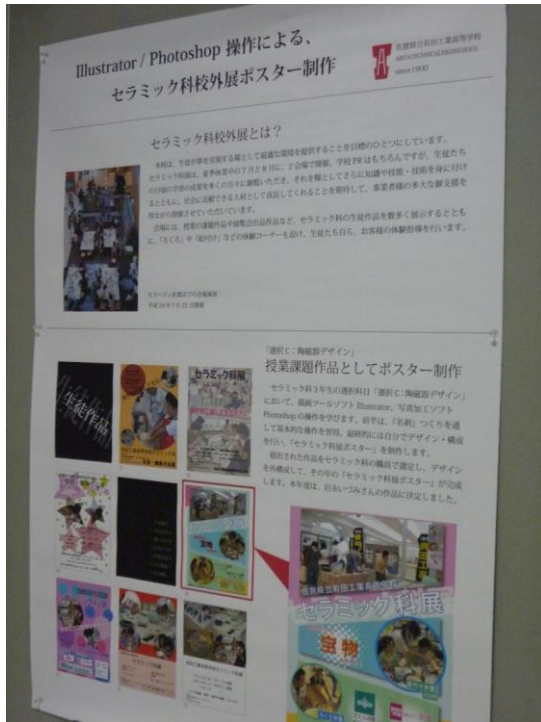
Illustrator / Photoshop 操作による、
セラミック科校外展ポスター制作

佐賀県立有田工業高等学校
ARITA TECHNICAL HIGH SCHOOL
Since 1900

セラミック科校外展とは？

本校は、生徒が夢を実現する場として最適な環境を提供することを目標のひとつにしています。セラミック科では、前学年度中の7月と9月に、2会場で開催、学校PRはもちろんですが、生徒たちの日頃の学習の成果を多くの方々に鑑賞いただき、それを糧としてさらに知識や技能・技術を身に付けることも、社会に貢献できる人材として成長してくれることを期待して、事業者様の多大な御支援を皆さまに御協力いただいています。

会場には、授業の課題作品や展覧会の出品作品など、セラミック科の生徒作品を数多く展示するとともに、「ろくろ」や「絵付け」などの体験コーナーも設け、生徒たち自ら、お客様の体験指導を行います。

セラミック科展示での会場風景
平成24年7月22日開催

「選択C：陶磁器デザイン」
授業課題作品としてポスター制作

セラミック科3年生の選択科目「選択C：陶磁器デザイン」において、描画ツールソフト Illustrator、写真加工ソフト Photoshop の操作を学びます。前半は、「名刺」つくりを通して基本的な操作を習得、最終的には自分でデザイン・構成を行い、「セラミック科展ポスター」を制作します。

提出された作品をセラミック科の職員で選定し、デザインを再構成して、その年の「セラミック科展ポスター」が完成します。本年度は、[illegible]さんの作品に決定しました。

生徒作品

セラミック科展

セラミック科展

宝物